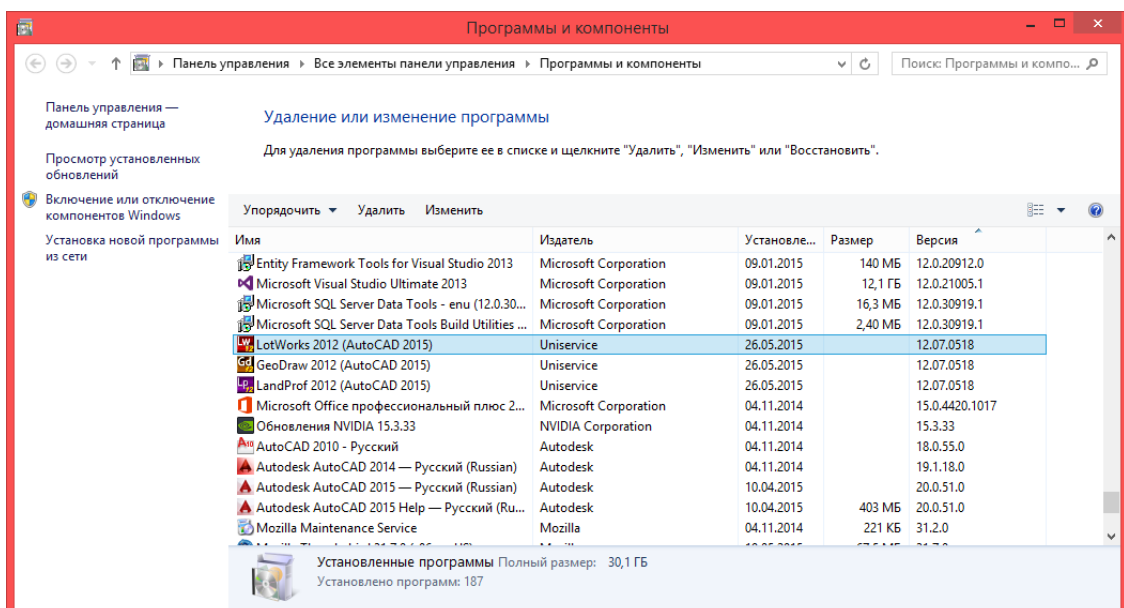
Программы и компоненты

Панель управления › Все элементы панели управления › Программы и компоненты

Поиск: Программы и компо...

Панель управления — домашняя страница

Просмотр установленных обновлений

Включение или отключение компонентов Windows

Установка новой программы из сети

Удаление или изменение программы

Для удаления программы выберите ее в списке и щелкните "Удалить", "Изменить" или "Восстановить".

Упорядочить ▾ Удалить Изменить

| Имя | Издатель | Установле... | Размер | Версия |
|---|---|---|---|---|
| Entity Framework Tools for Visual Studio 2013 | Microsoft Corporation | 09.01.2015 | 140 МБ | 12.0.20912.0 |
| Microsoft Visual Studio Ultimate 2013 | Microsoft Corporation | 09.01.2015 | 12,1 ГБ | 12.0.21005.1 |
| Microsoft SQL Server Data Tools - enu (12.0.30... | Microsoft Corporation | 09.01.2015 | 16,3 МБ | 12.0.30919.1 |
| Microsoft SQL Server Data Tools Build Utilities ... | Microsoft Corporation | 09.01.2015 | 2,40 МБ | 12.0.30919.1 |
| LotWorks 2012 (AutoCAD 2015) | Uniservice | 26.05.2015 | | 12.07.0518 |
| GeoDraw 2012 (AutoCAD 2015) | Uniservice | 26.05.2015 | | 12.07.0518 |
| LandProf 2012 (AutoCAD 2015) | Uniservice | 26.05.2015 | | 12.07.0518 |
| Microsoft Office профессиональный плюс 2... | Microsoft Corporation | 04.11.2014 | | 15.0.4420.1017 |
| Обновления NVIDIA 15.3.33 | NVIDIA Corporation | 04.11.2014 | | 15.3.33 |
| AutoCAD 2010 - Русский | Autodesk | 04.11.2014 | | 18.0.55.0 |
| Autodesk AutoCAD 2014 — Русский (Russian) | Autodesk | 04.11.2014 | | 19.1.18.0 |
| Autodesk AutoCAD 2015 — Русский (Russian) | Autodesk | 10.04.2015 | | 20.0.51.0 |
| Autodesk AutoCAD 2015 Help — Русский (Ru... | Autodesk | 10.04.2015 | 403 МБ | 20.0.51.0 |
| Mozilla Maintenance Service | Mozilla | 04.11.2014 | 221 КБ | 31.2.0 |

Установленные программы Полный размер: 30,1 ГБ
Установлено программ: 187